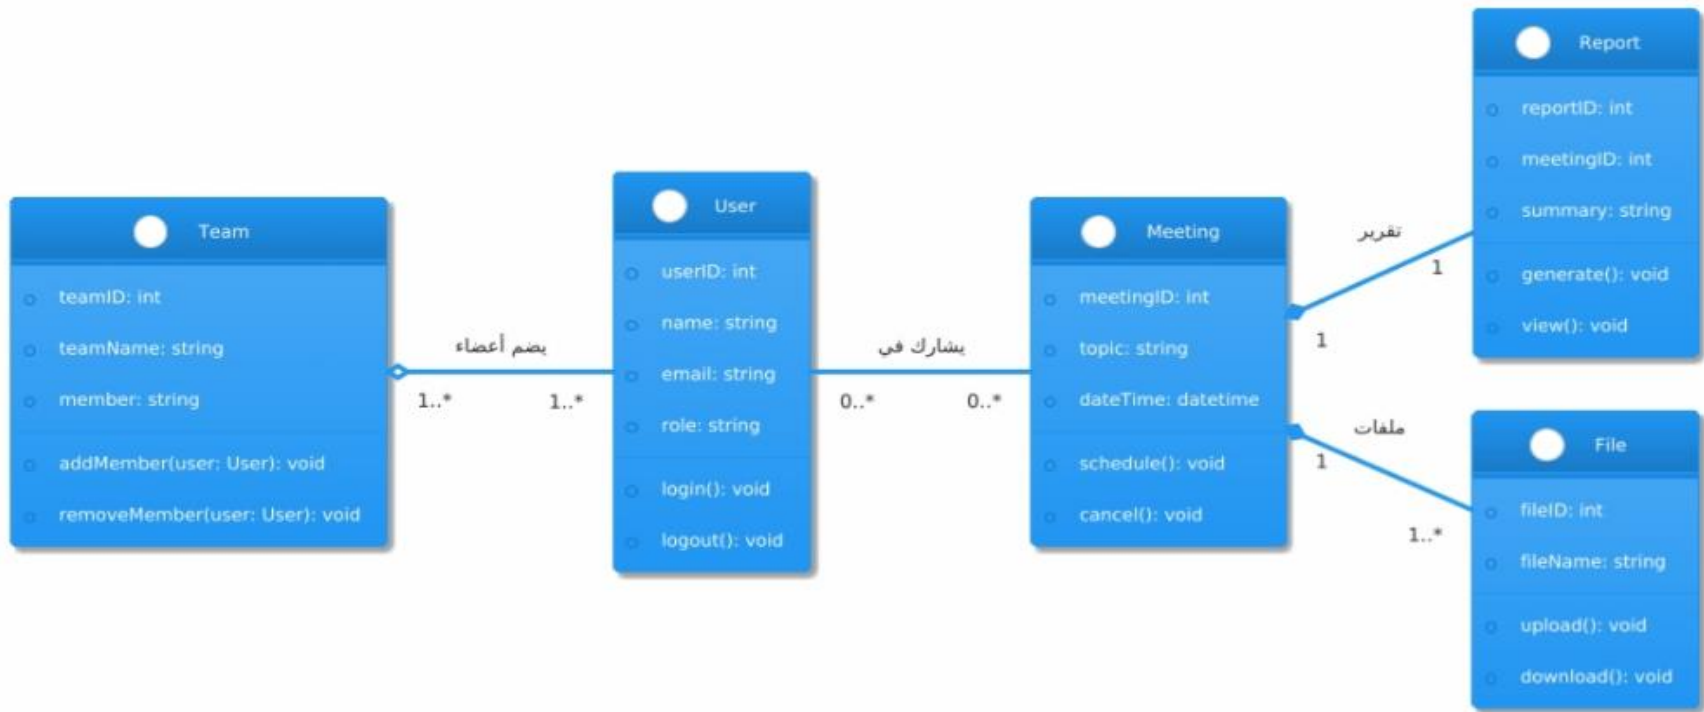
Team
teamID: int
teamName: string
member: string
addMember(user: User): void
removeMember(user: User): void

يضم أعضاء
1..*
1..*

User
userID: int
name: string
email: string
role: string
login(): void
logout(): void

يشارك في
0..*
0..*

Meeting
meetingID: int
topic: string
dateTime: datetime
schedule(): void
cancel(): void

تقرير
1
1

Report
reportID: int
meetingID: int
summary: string
generate(): void
view(): void

ملفات
1
1..*

File
fileID: int
fileName: string
upload(): void
download(): void